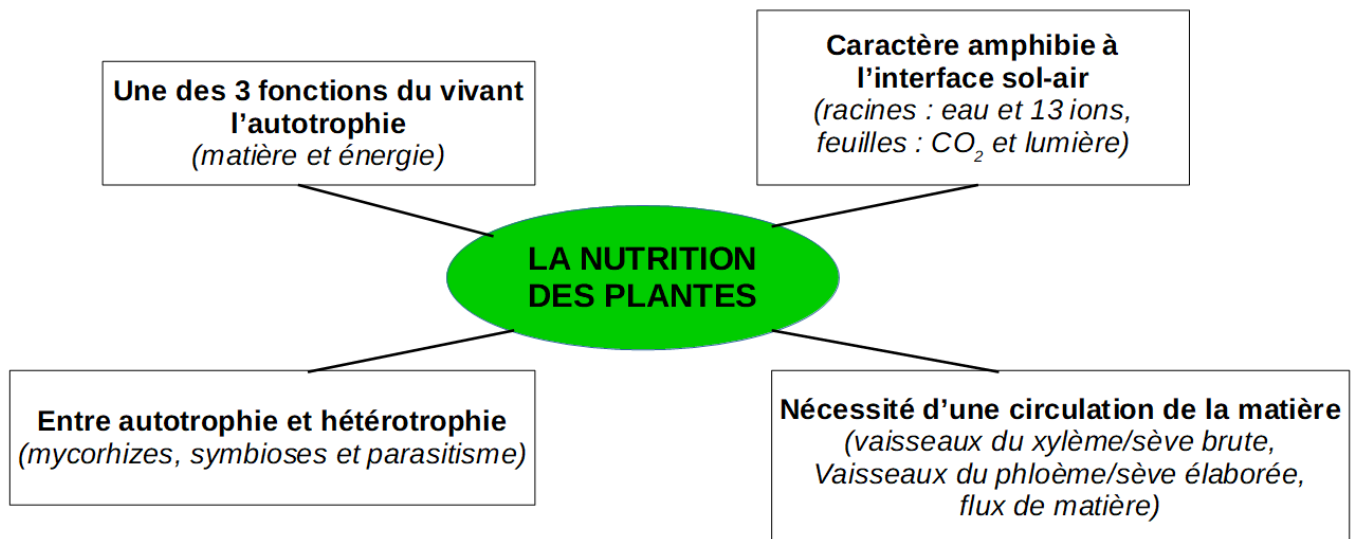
Une des 3 fonctions du vivant l'autotrophie
(matière et énergie)

Caractère amphibie à l'interface sol-air
(racines : eau et 13 ions, feuilles : $CO_2$ et lumière)

LA NUTRITION DES PLANTES

Entre autotrophie et hétérotrophie
(mycorhizes, symbioses et parasitisme)

Nécessité d'une circulation de la matière
(vaisseaux du xylème/sève brute, Vaisseaux du phloème/sève élaborée, flux de matière)